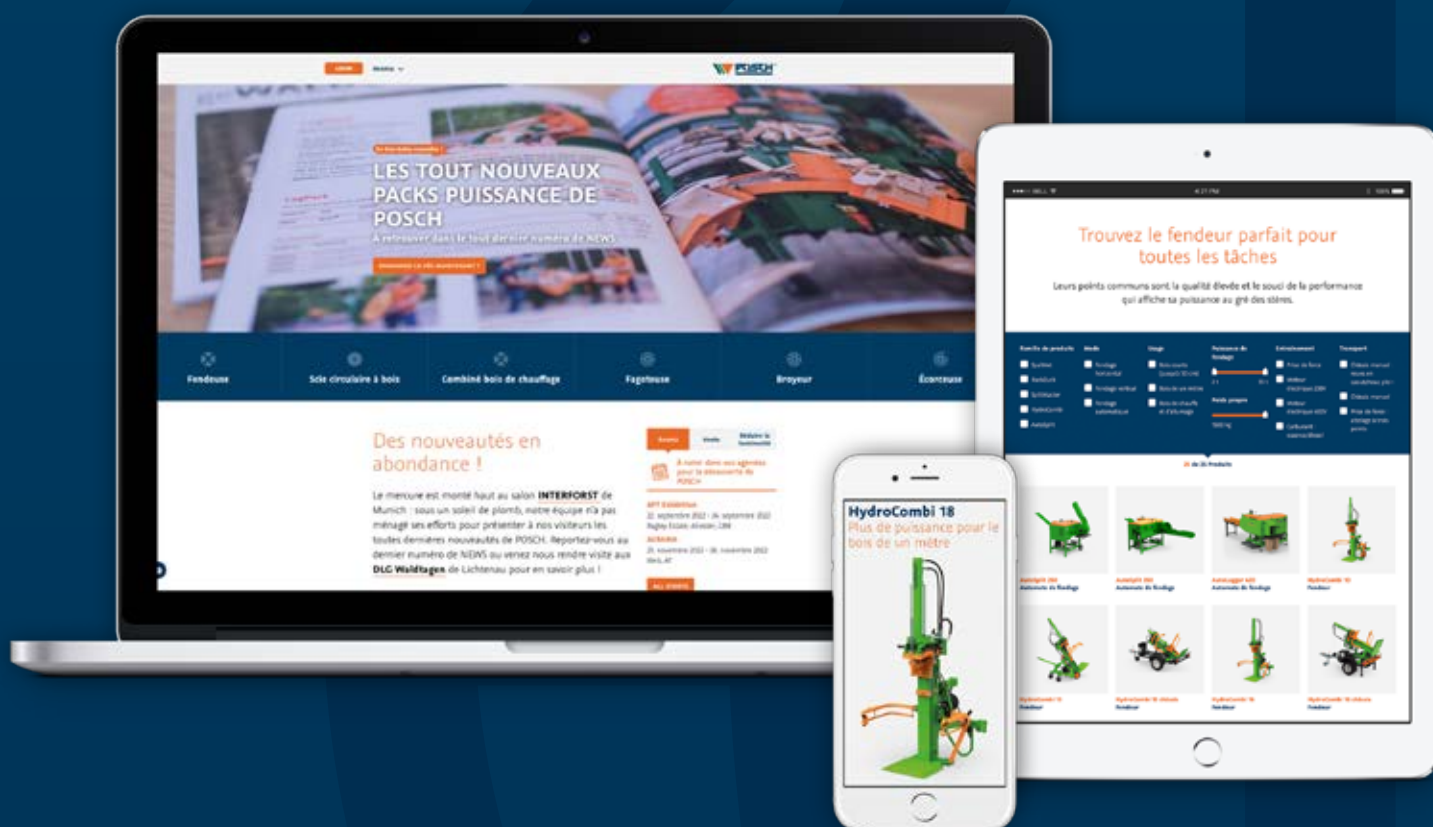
POSCH

LES TOUT NOUVEAUX PACKS PUISSANCE DE POSCH

À retrouver dans le tout dernier numéro de NEWS

Fendeuse

Scie circulaire à bois

Combiné bois de chauffage

Fagoteuse

Broyeur

Écorceuse

Des nouveautés en abondance !

Le mercure est monté haut au salon INTERFORST de Munich : sous un soleil de plomb, notre équipe n'a pas ménagé ses efforts pour présenter à nos visiteurs les toutes dernières nouveautés de POSCH. Reportez-vous au dernier numéro de NEWS ou venez nous rendre visite aux DLG Waldtagen de Lichtenau pour en savoir plus !

ALL EVENTS

Trouvez le fendeur parfait pour toutes les tâches

Leurs points communs sont la qualité élevée et le souci de la performance qui affiche sa puissance au gré des stères.

HydroCombi 18

Plus de puissance pour le bois de un mètre